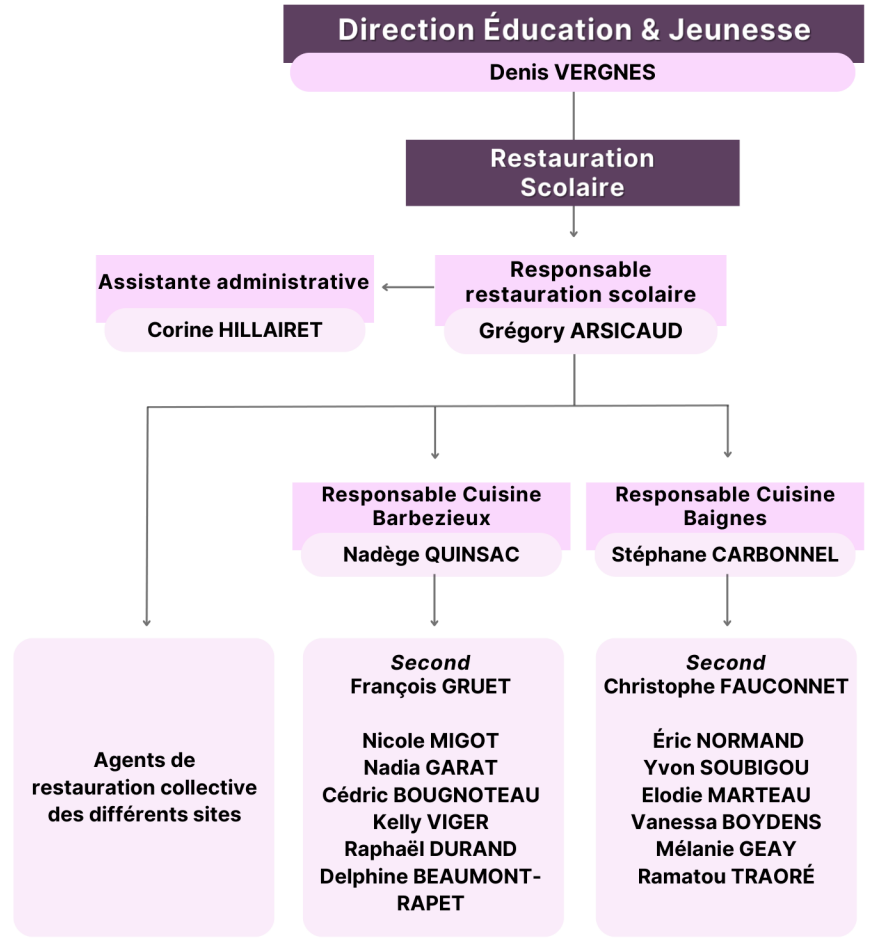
Direction Éducation & Jeunesse
Denis VERGNES

Restauration Scolaire

Assistante administrative
Corine HILLAIRET

Responsable restauration scolaire
Grégory ARSICAUD

Responsable Cuisine Barbezieux
Nadège QUINSAC

Responsable Cuisine Baignes
Stéphane CARBONNEL

Agents de restauration collective des différents sites

Second
François GRUET

Nicole MIGOT
Nadia GARAT
Cédric BOUGNOTEAU
Kelly VIGER
Raphaël DURAND
Delphine BEAUMONT-RAPET

Second
Christophe FAUCONNET

Éric NORMAND
Yvon SOUBIGOU
Elodie MARTEAU
Vanessa BOYDENS
Mélanie GEAY
Ramatou TRAORÉ